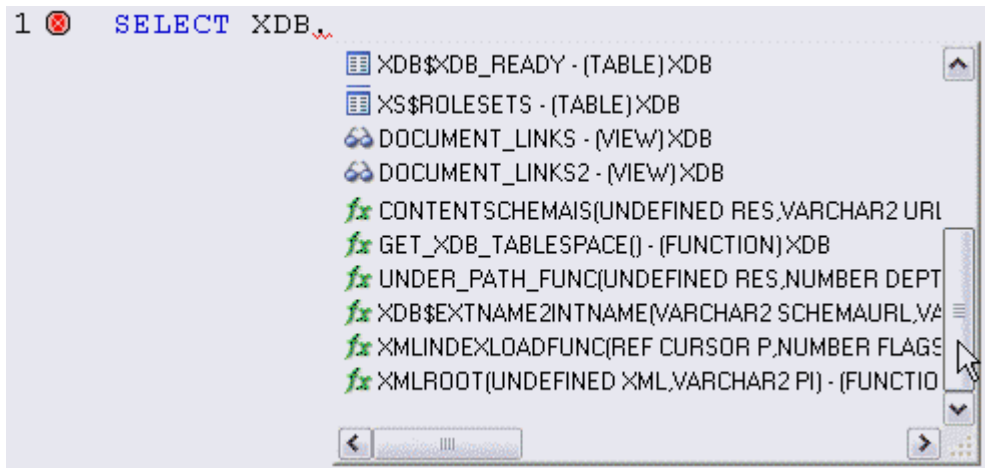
1 SELECT XDB.

XDB$XDB_READY - (TABLE) XDB
XS$ROLESETS - (TABLE) XDB
DOCUMENT_LINKS - (VIEW) XDB
DOCUMENT_LINKS2 - (VIEW) XDB
$fx$ CONTENTSCHEMAIS(UNDEFINED RES,VARCHAR2 URI
$fx$ GET_XDB_TABLESPACE() - (FUNCTION) XDB
$fx$ UNDER_PATH_FUNC(UNDEFINED RES,NUMBER DEPT
$fx$ XDB$EXTNAME2INTNAME(VARCHAR2 SCHEMAURL,VA
$fx$ XMLINDEXLOADFUNC(REF CURSOR P,NUMBER FLAGS
$fx$ XMLROOT(UNDEFINED XML,VARCHAR2 PI) - (FUNCTIO